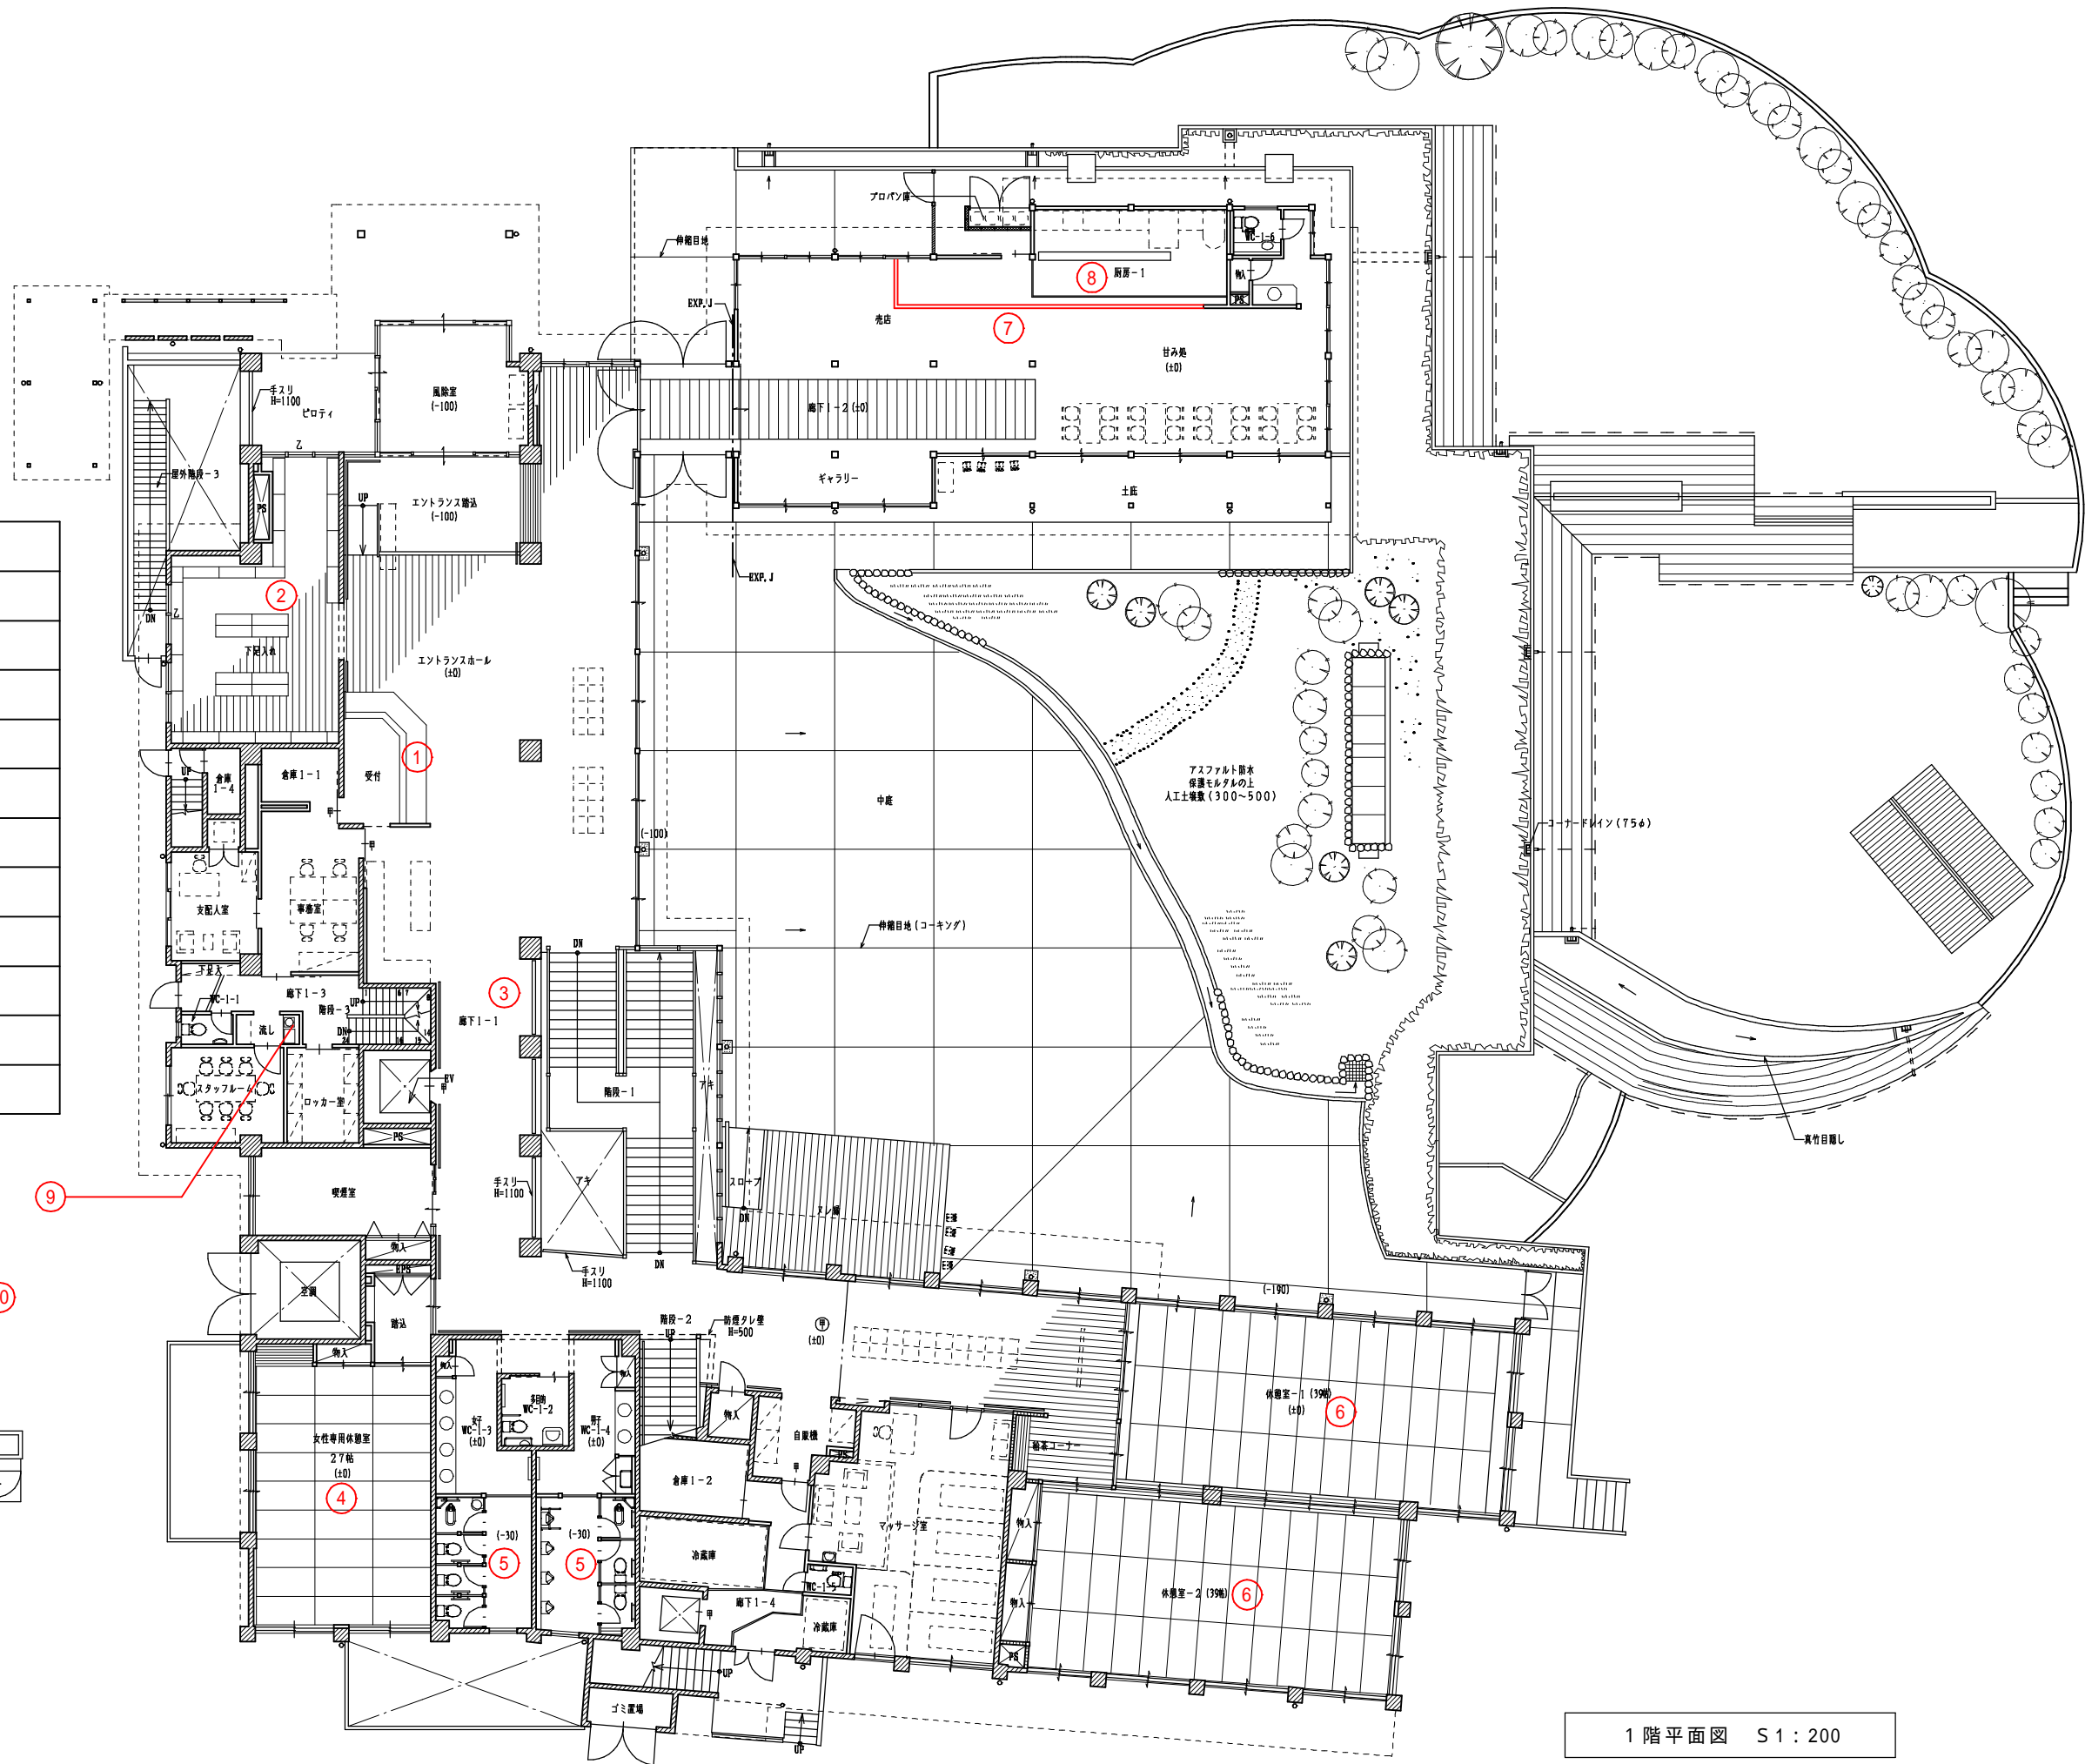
プロパン庫
伸縮目地
WC-1-6
8
厨房-1
物入
PS
EXP.J
売店
7
甘み処
(±0)
手スリ
H=1100
ピロティ
風除室
(-100)
廊下1-2(±0)
屋外階段-3
PS
UP
エントランス踏込
(-100)
ギャラリー
土庇
EXP.J
2
DN
下足入れ
エントランスホール
(±0)
1
UP
倉庫
1-4
倉庫1-1
受付
アスファルト防水
保護モルタルの上
人工土壌敷(300~500)
中庭
コーナードレイン(75φ)
(-100)
支配人室
事務室
伸縮目地(コーキング)
3
DN
WC-1-1
廊下1-3
階段-3
UP
流し
DN
廊下1-1
EV
スタッフルーム
ロッカー室
階段-1
アキ
PS
9
手スリ
H=1100
アキ
スロープ
DN
テレ庫
真竹目隠し
喫煙室
物入
0
空調
EPS
手スリ
H=1100
DN
踏込
(-190)
物入
階段-2
UP
防煙タレ壁
H=500
(±0)
女
WC-1-3
(±0)
多目的
WC-1-2
男
WC-1-4
(±0)
物入
自販機
休憩室-1(39帖)
(±0)
6
絵本コーナー
女性専用休憩室
27帖
(±0)
4
倉庫1-2
(-30)
(-30)
5
5
冷蔵庫
マッサージ室
物入
WC-1-5
休憩室-2(39帖)
6
物入
廊下1-4
冷蔵庫
PS
UP
ゴミ置場
UP
1階平面図　S1:200